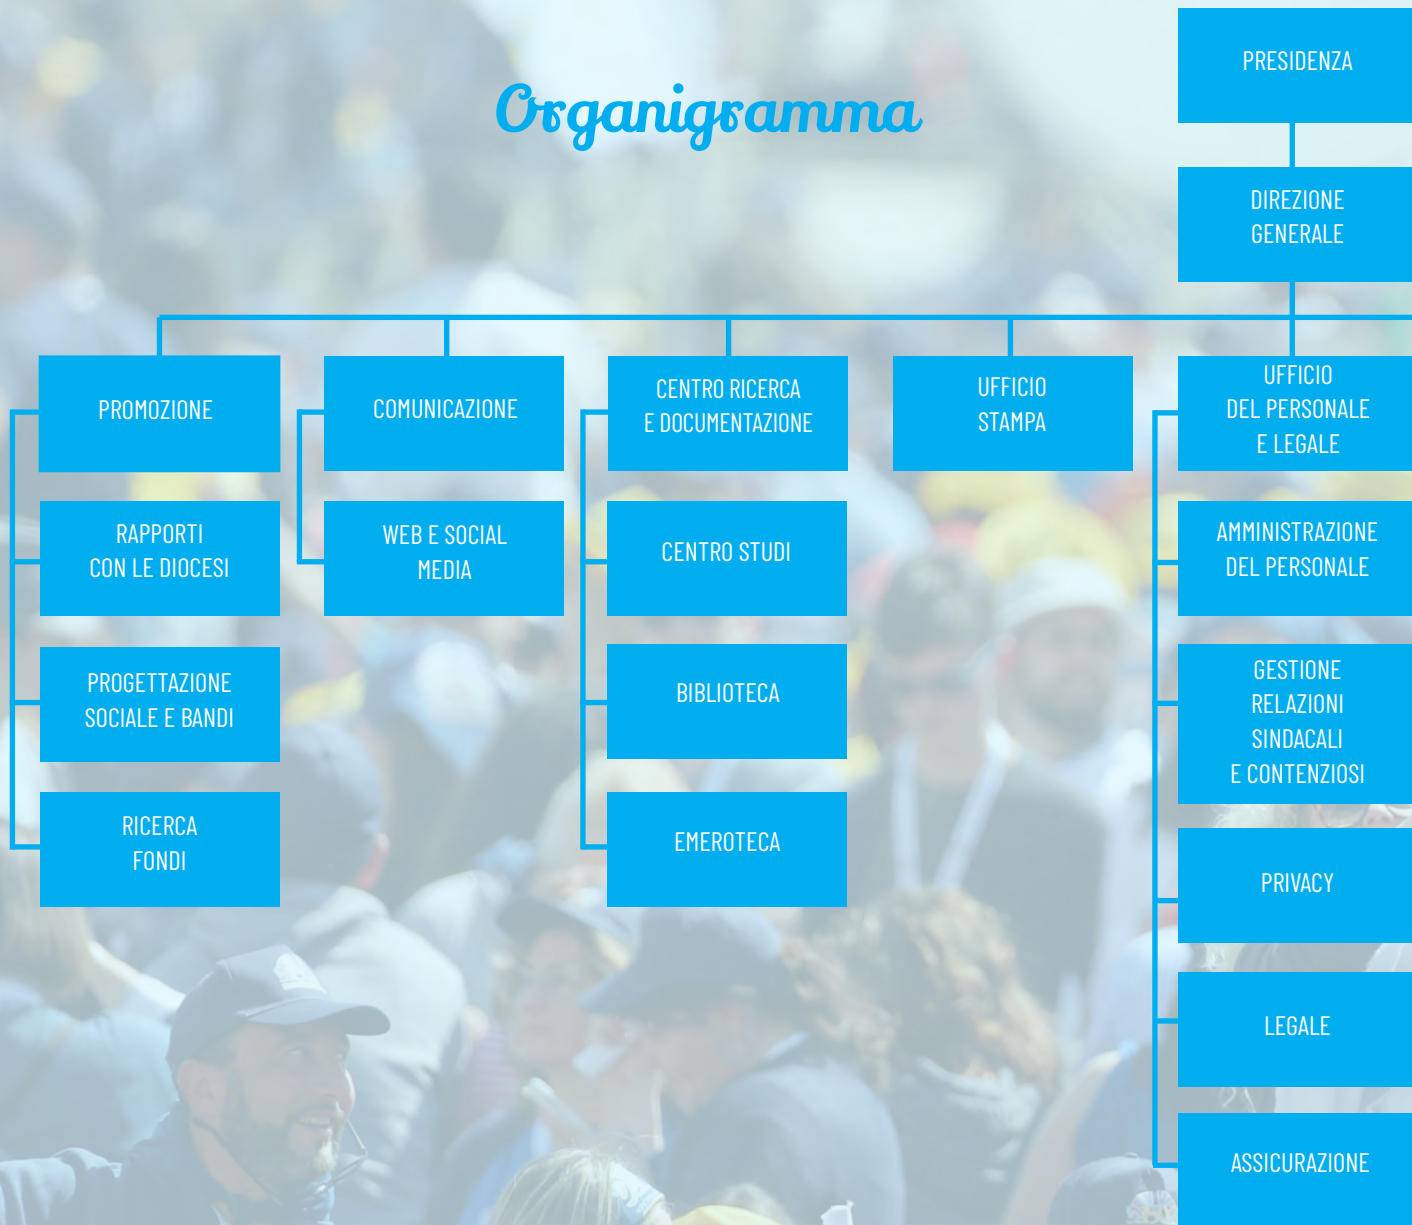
Organigramma

PRESIDENZA

DIREZIONE GENERALE

PROMOZIONE

RAPPORTI CON LE DIOCESI

PROGETTAZIONE SOCIALE E BANDI

RICERCA FONDI

COMUNICAZIONE

WEB E SOCIAL MEDIA

CENTRO RICERCA E DOCUMENTAZIONE

CENTRO STUDI

BIBLIOTECA

EMEROTECA

UFFICIO STAMPA

UFFICIO DEL PERSONALE E LEGALE

AMMINISTRAZIONE DEL PERSONALE

GESTIONE RELAZIONI SINDACALI E CONTENZIOSI

PRIVACY

LEGALE

ASSICURAZIONE